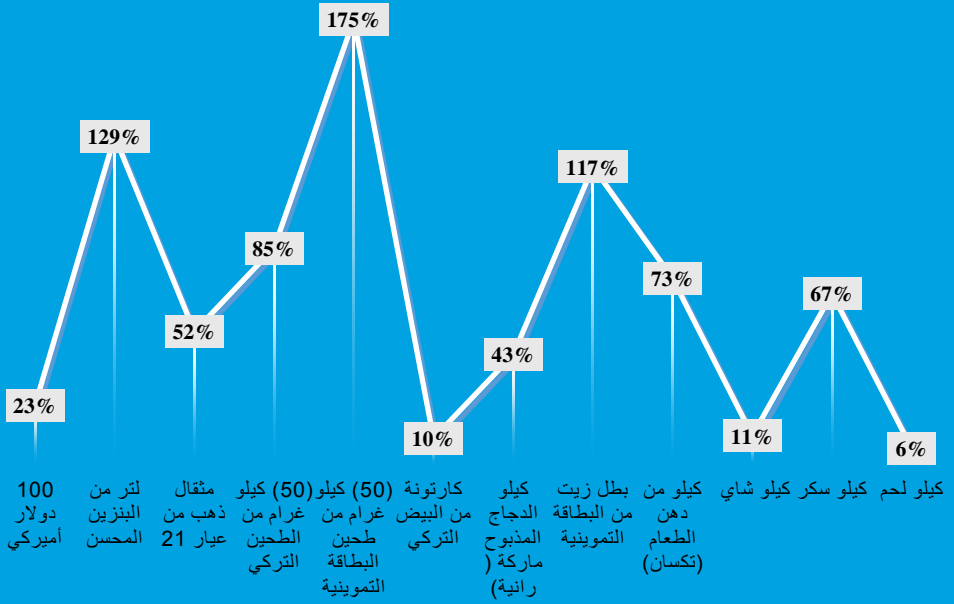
23%
129%
52%
85%
175%
10%
43%
117%
73%
11%
67%
6%

100 دولار أميركي

لتر من البنزين المحسن

مثقال ذهب من عيار 21

(50) كيلو غرام من الطحين التركي

(50) كيلو غرام من طحين البطاقة التموينية

كارتونة من البيض التركي

كيلو الدجاج المذبوح ماركة ( رانية)

بطل زيت من البطاقة التموينية

كيلو من دهن الطعام (تكسان)

كيلو شاي

كيلو سكر

كيلو لحم